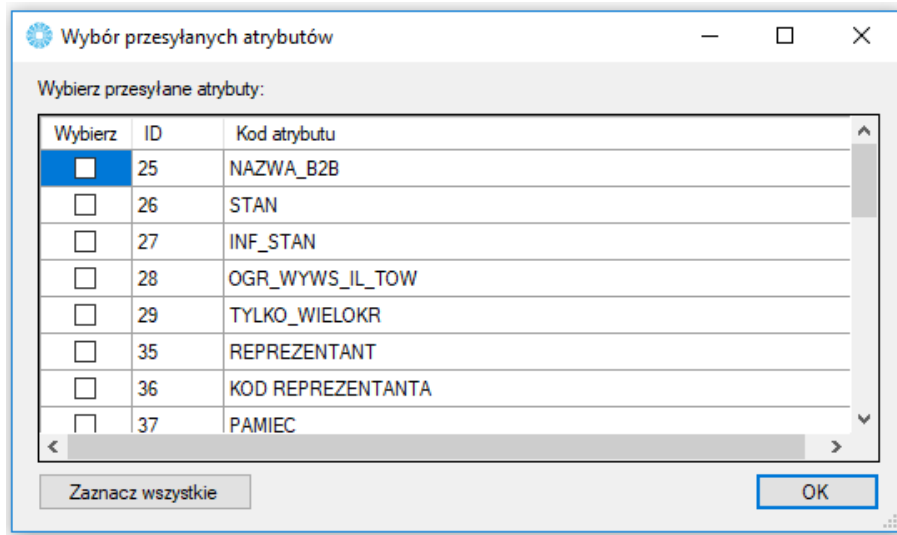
Wybór przesyłanych atrybutów

Wybierz przesyłane atrybuty:

| Wybierz | ID | Kod atrybutu |
|---|---|---|
| ☐ | 25 | NAZWA_B2B |
| ☐ | 26 | STAN |
| ☐ | 27 | INF_STAN |
| ☐ | 28 | OGR_WYWS_IL_TOW |
| ☐ | 29 | TYLKO_WIELOKR |
| ☐ | 35 | REPREZENTANT |
| ☐ | 36 | KOD REPREZENTANTA |
| ☐ | 37 | PAMIEC |

Zaznacz wszystkie

OK